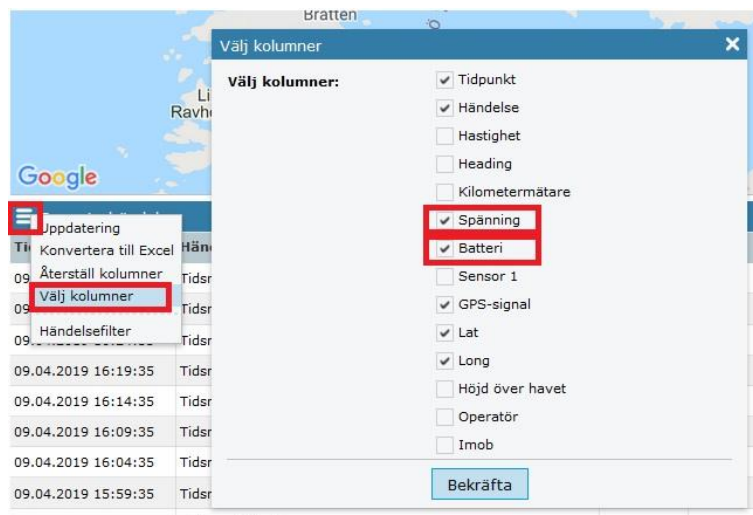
Bratten

Li
Ravh

Google

Välj kolumner ✕

Välj kolumner:

Tidpunkt
Händelse
Hastighet
Heading
Kilometermätare
Spänning
Batteri
Sensor 1
GPS-signal
Lat
Long
Höjd över havet
Operatör
Imob

Bekräfta

Uppdatering
Konvertera till Excel
Återställ kolumner
Välj kolumner
Händelsefilter

Ti | Hän
09 | Tidsr
09 | Tidsr
09 | Tidsr
09.04.2019 16:19:35 | Tidsr
09.04.2019 16:14:35 | Tidsr
09.04.2019 16:09:35 | Tidsr
09.04.2019 16:04:35 | Tidsr
09.04.2019 15:59:35 | Tidsr